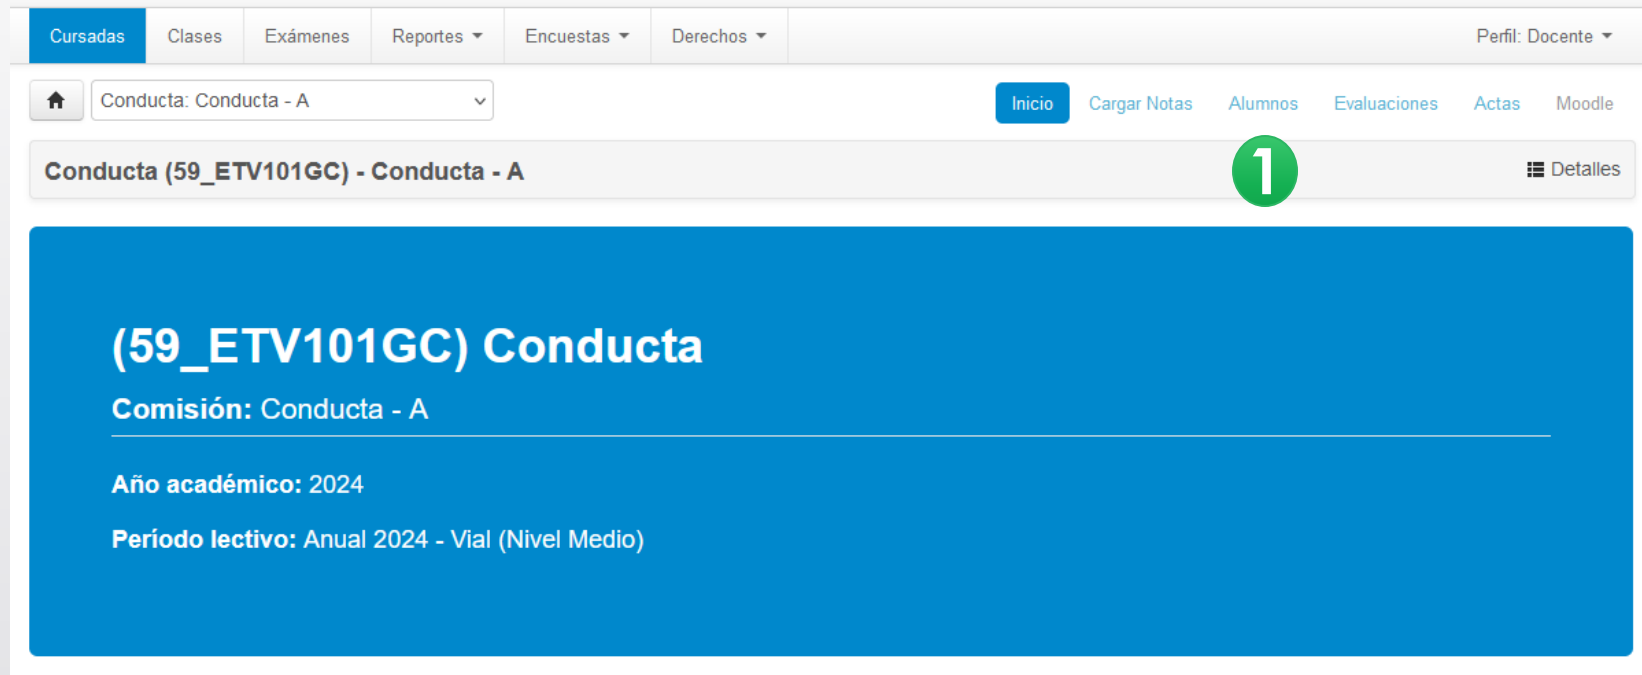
Cursadas Clases Exámenes Reportes Encuestas Derechos Perfil: Docente

Conducta: Conducta - A

Inicio Cargar Notas Alumnos Evaluaciones Actas Moodle

Conducta (59_ETV101GC) - Conducta - A

1

Detalles

(59_ETV101GC) Conducta

Comisión: Conducta - A

Año académico: 2024

Período lectivo: Anual 2024 - Vial (Nivel Medio)